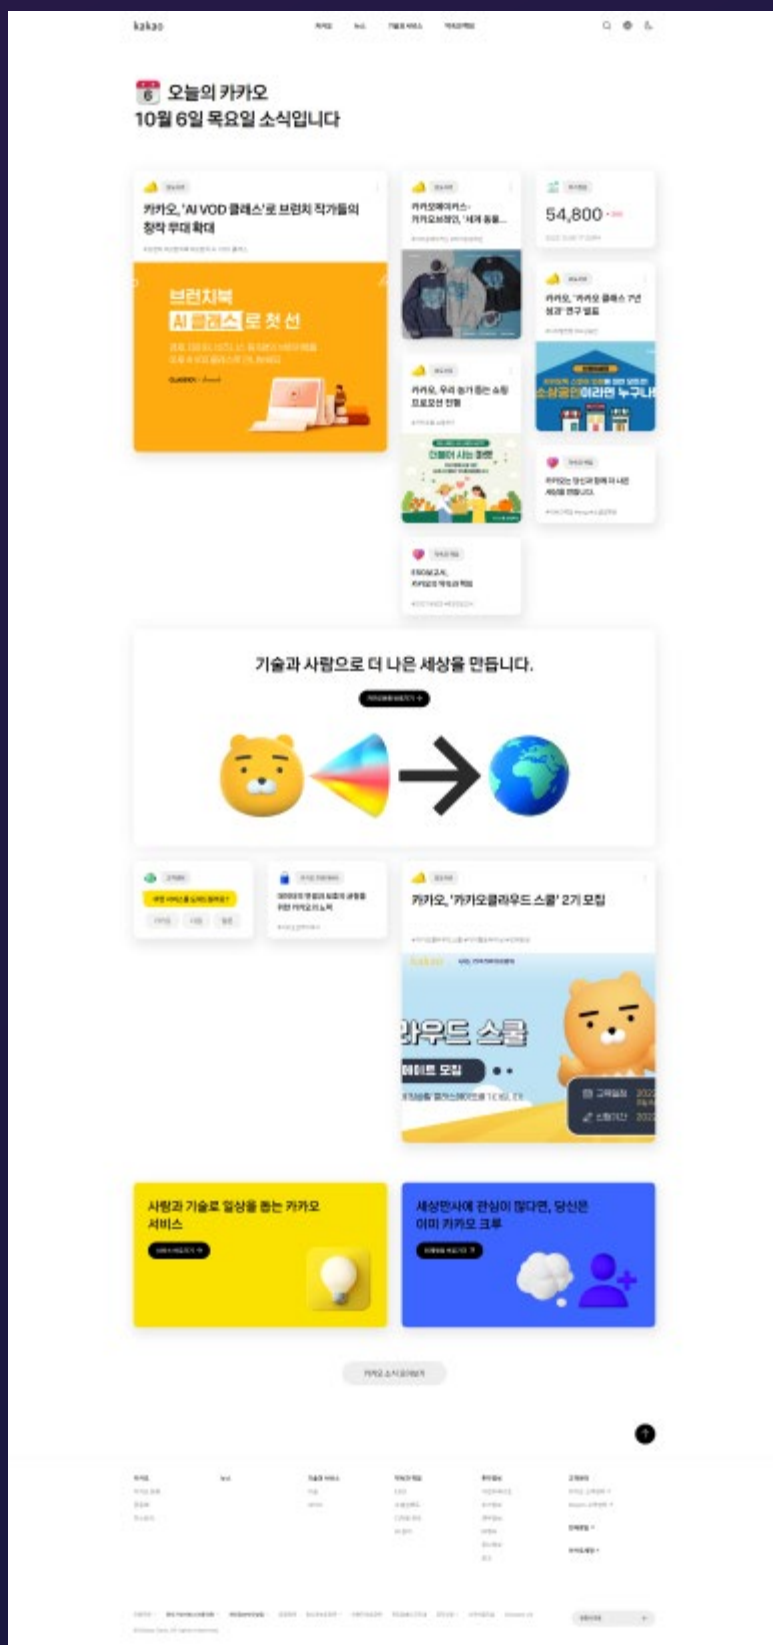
kakao

6 오늘의 카카오
10월 6일 목요일 소식입니다

카카오, 'AI VOD 클래스'로 브런치 작가들의 창작 무대 확대

브런치북
AI 클래스로 첫 선

카카오페이커스·카카오브레인, '세계 동물...

54,800

카카오, '카카오 클래스 7년 성과' 연구 발표

소상공인이라면 누구나

카카오, 우리 농가 돕는 쇼핑 프로모션 진행

산불이 사는 마을

기술과 사람으로 더 나은 세상을 만듭니다.

카카오, '카카오클라우드 스쿨' 2기 모집

kakao

라우드 스쿨
메이트 모집

사람과 기술로 일상을 돕는 카카오 서비스

세상만사에 관심이 많다면, 당신은 이미 카카오 크루

카카오 소식 모아보기